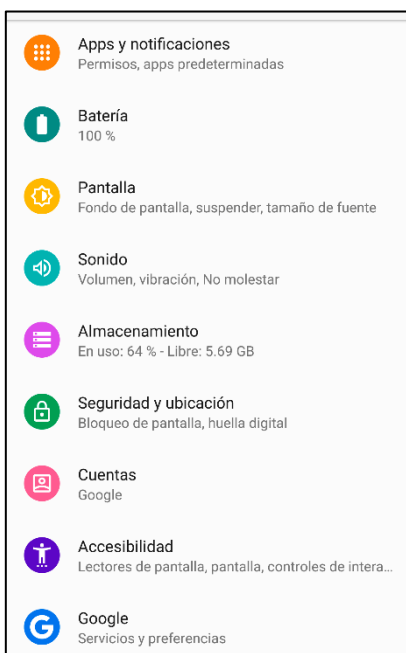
Apps y notificaciones
Permisos, apps predeterminadas

Batería
100 %

Pantalla
Fondo de pantalla, suspender, tamaño de fuente

Sonido
Volumen, vibración, No molestar

Almacenamiento
En uso: 64 % - Libre: 5.69 GB

Seguridad y ubicación
Bloqueo de pantalla, huella digital

Cuentas
Google

Accesibilidad
Lectores de pantalla, pantalla, controles de intera...

Google
Servicios y preferencias